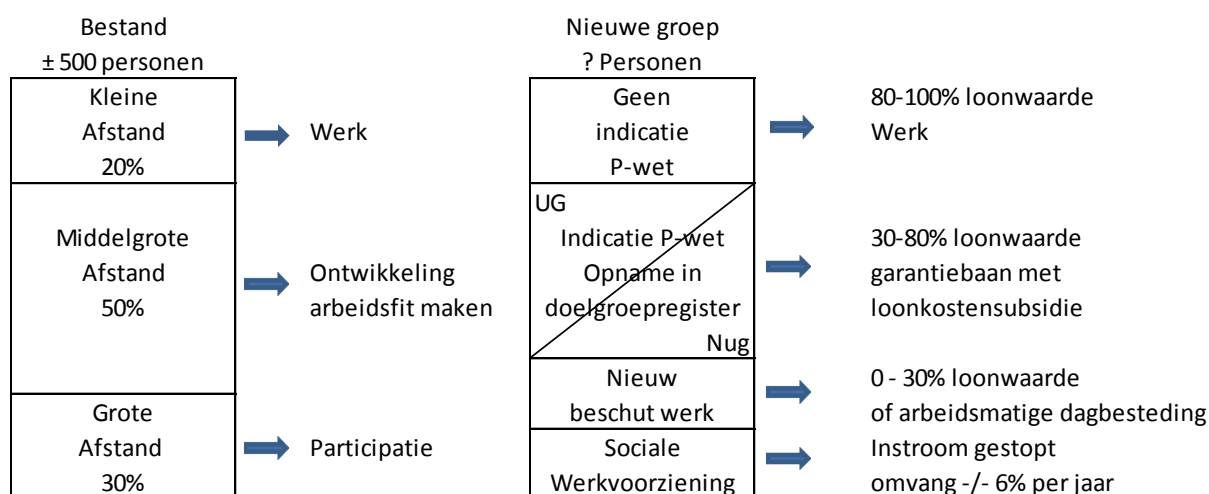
Bestand
± 500 personen

Kleine
Afstand
20%

Werk

Middelgrote
Afstand
50%

Ontwikkeling
arbeidsfit maken

Grote
Afstand
30%

Participatie

Nieuwe groep
? Personen

Geen
indicatie
P-wet

80-100% loonwaarde
Werk

UG
Indicatie P-wet
Opname in
doelgroepregister
Nug

30-80% loonwaarde
garantiebaan met
loonkostensubsidie

Nieuw
beschut werk

0 - 30% loonwaarde
of arbeidsmatige dagbesteding

Sociale
Werkvoorziening

Instroom gestopt
omvang -/- 6% per jaar